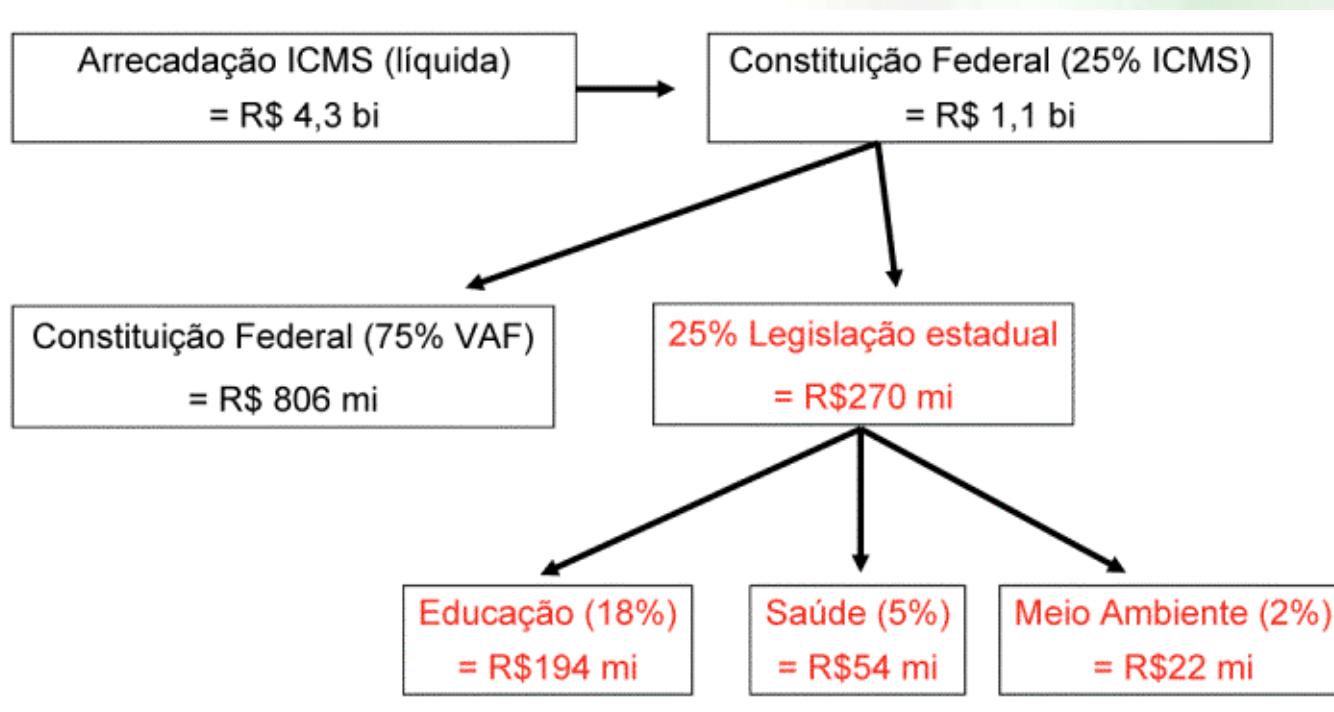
Arrecadação ICMS (líquida)
= R$ 4,3 bi

Constituição Federal (25% ICMS)
= R$ 1,1 bi

Constituição Federal (75% VAF)
= R$ 806 mi

25% Legislação estadual
= R$270 mi

Educação (18%)
= R$194 mi

Saúde (5%)
= R$54 mi

Meio Ambiente (2%)
= R$22 mi